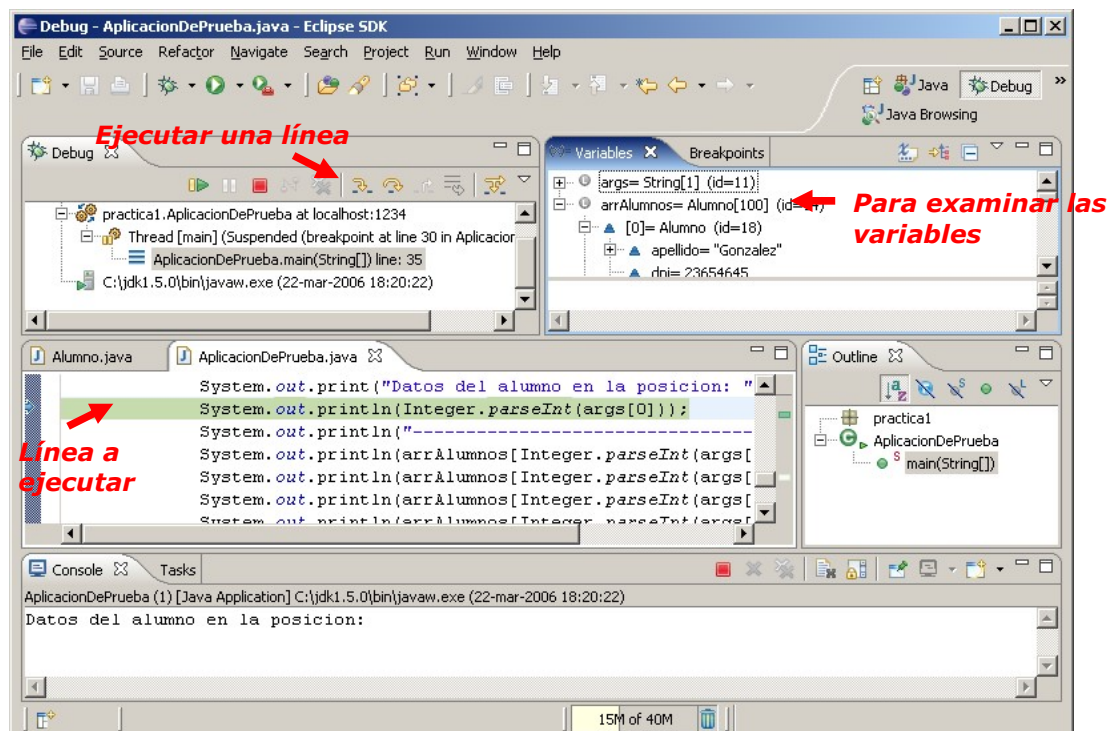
Debug - AplicacionDePrueba.java - Eclipse SDK

File Edit Source Refactor Navigate Search Project Run Window Help

Java Debug

Java Browsing

Ejecutar una línea

Debug

practica1.AplicacionDePrueba at localhost:1234

Thread [main] (Suspended (breakpoint at line 30 in Aplicacion

AplicacionDePrueba.main(String[]) line: 35

C:\jdk1.5.0\bin\javaw.exe (22-mar-2006 18:20:22)

Variables Breakpoints

args= String[1] (id=11)

arrAlumnos= Alumno[100] (id=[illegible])

[0]= Alumno (id=18)

apellido= "Gonzalez"

dni= 23654645

Para examinar las variables

Alumno.java AplicacionDePrueba.java

System.out.print("Datos del alumno en la posicion: "

System.out.println(Integer.parseInt(args[0]));

System.out.println("-----------------------------------

System.out.println(arrAlumnos[Integer.parseInt(args[

System.out.println(arrAlumnos[Integer.parseInt(args[

System.out.println(arrAlumnos[Integer.parseInt(args[

System.out.println(arrAlumnos[Integer.parseInt(args[

Línea a ejecutar

Outline

practica1

AplicacionDePrueba

main(String[])

Console Tasks

AplicacionDePrueba (1) [Java Application] C:\jdk1.5.0\bin\javaw.exe (22-mar-2006 18:20:22)

Datos del alumno en la posicion:

15M of 40M